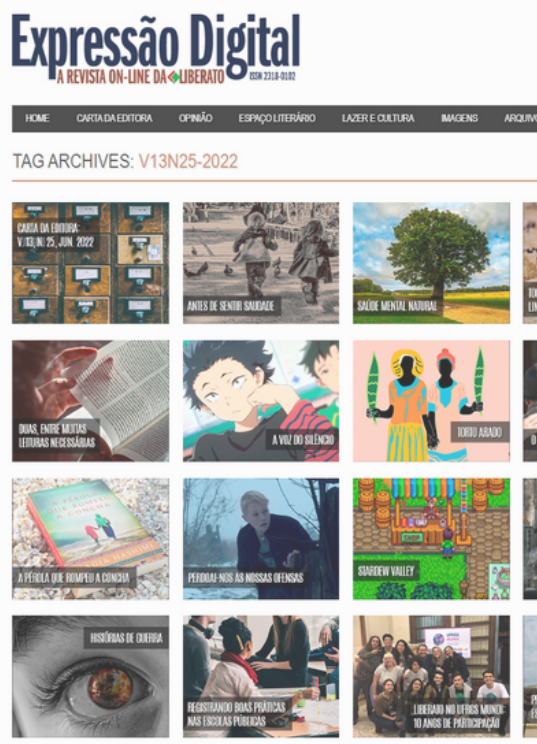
Expressão Digital
A REVISTA ON-LINE DA LIBERATO ISSN 2318-0102

HOME CARTA DA EDITORA OPINIÃO ESPAÇO LITERÁRIO LAZER E CULTURA IMAGENS ARQUIV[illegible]

TAG ARCHIVES: V13N25-2022

CARTA DA EDITORA: V.13, N. 25, JUN. 2022

ANTES DE SENTIR SAUDADE

SAÚDE MENTAL NATURAL

DUAS, ENTRE MUITAS LEITURAS NECESSÁRIAS

A VOZ DO SILÊNCIO

TORTO ARADO

A PÉROLA QUE ROMPEU A CONCHA

PERDOAI-NOS AS NOSSAS OFENSAS

STARDEW VALLEY

HISTÓRIAS DE GUERRA

REGISTRANDO BOAS PRÁTICAS NAS ESCOLAS PÚBLICAS

LIBERATO NO UFRGS MUNDI: 10 ANOS DE PARTICIPAÇÃO